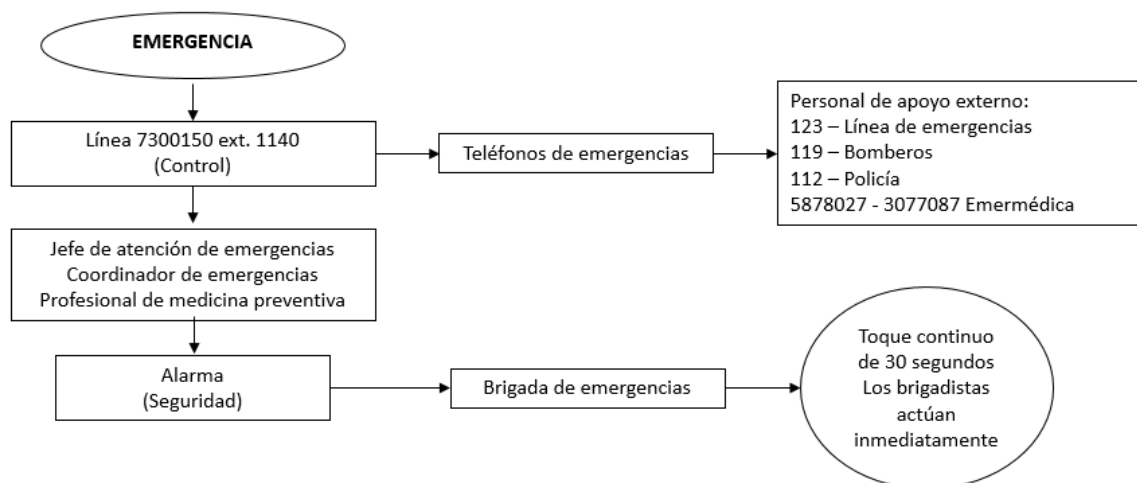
EMERGENCIA

Línea 7300150 ext. 1140
(Control)

Teléfonos de emergencias

Personal de apoyo externo:
123 – Línea de emergencias
119 – Bomberos
112 – Policía
5878027 - 3077087 Emermédica

Jefe de atención de emergencias
Coordinador de emergencias
Profesional de medicina preventiva

Alarma
(Seguridad)

Brigada de emergencias

Toque continuo de 30 segundos Los brigadistas actúan inmediatamente